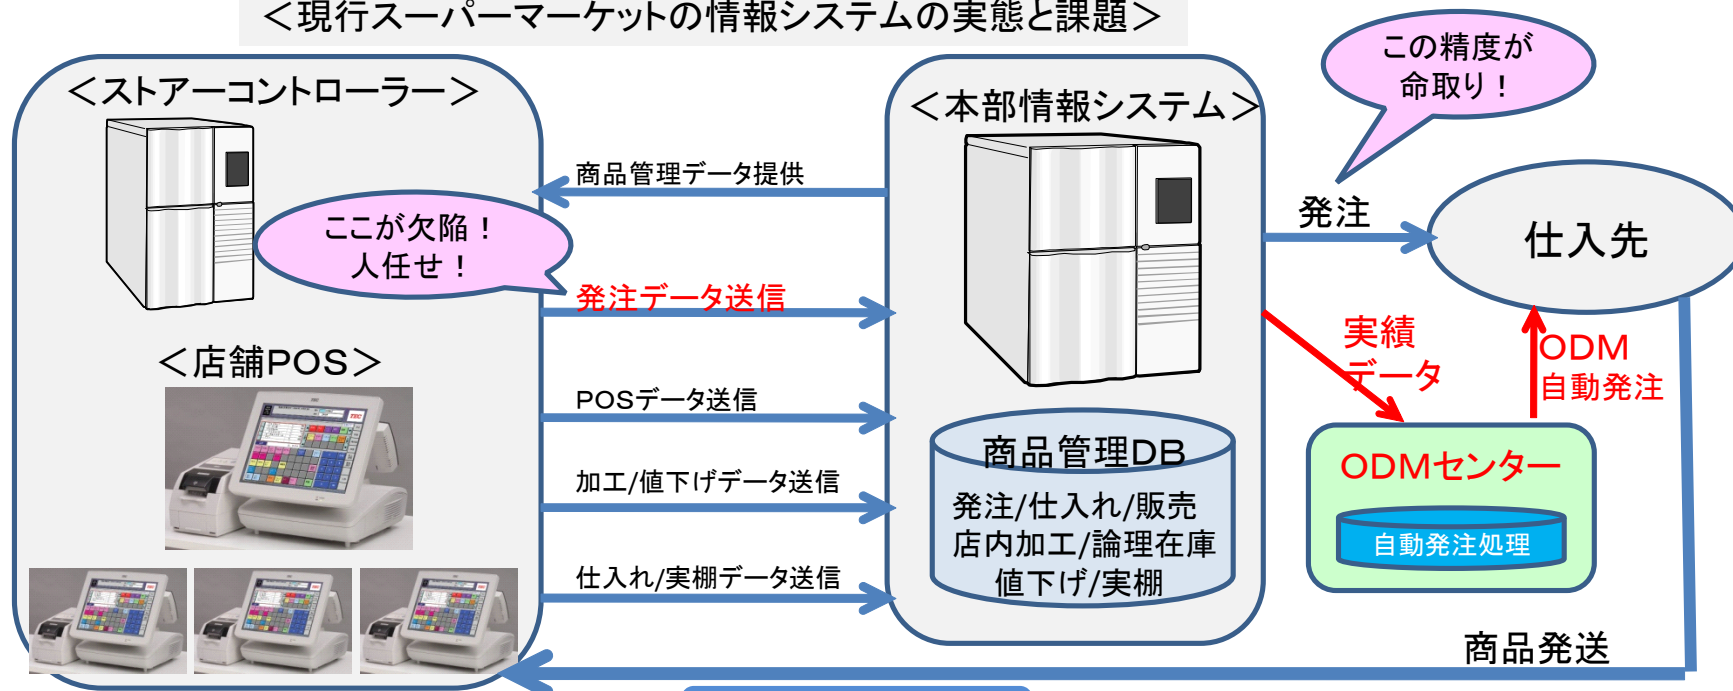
＜現行スーパーマーケットの情報システムの実態と課題＞

＜ストアーコントローラー＞

ここが欠陥！
人任せ！

＜店舗POS＞

商品管理データ提供

発注データ送信

POSデータ送信

加工/値下げデータ送信

仕入れ/実棚データ送信

＜本部情報システム＞

商品管理DB
発注/仕入れ/販売
店内加工/論理在庫
値下げ/実棚

この精度が
命取り！

発注

仕入先

実績
データ

ODM
自動発注

ODMセンター

自動発注処理

商品発送